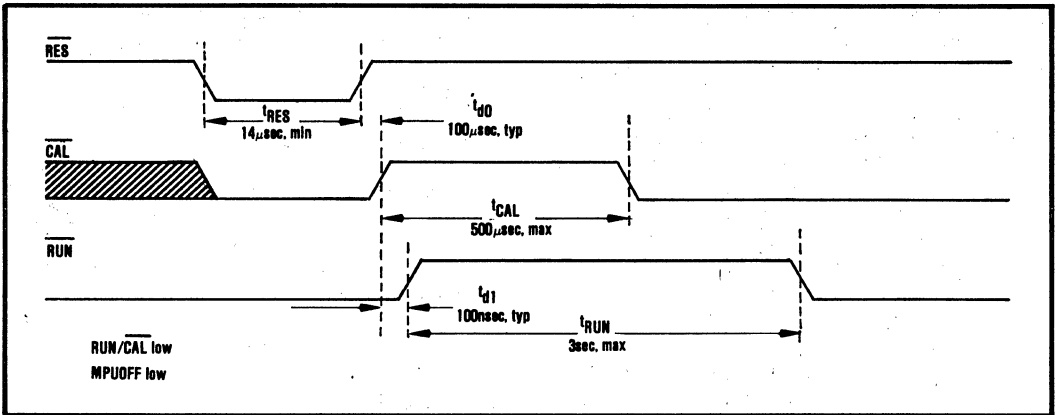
$\overline{RES}$

$t_{RES}$
$14\mu sec$, min

$t_{d0}$
$100\mu sec$, typ

$\overline{CAL}$

$t_{CAL}$
$500\mu sec$, max

$\overline{RUN}$

$t_{d1}$
100nsec, typ

$t_{RUN}$
3sec, max

RUN/$\overline{CAL}$ low
MPUOFF low